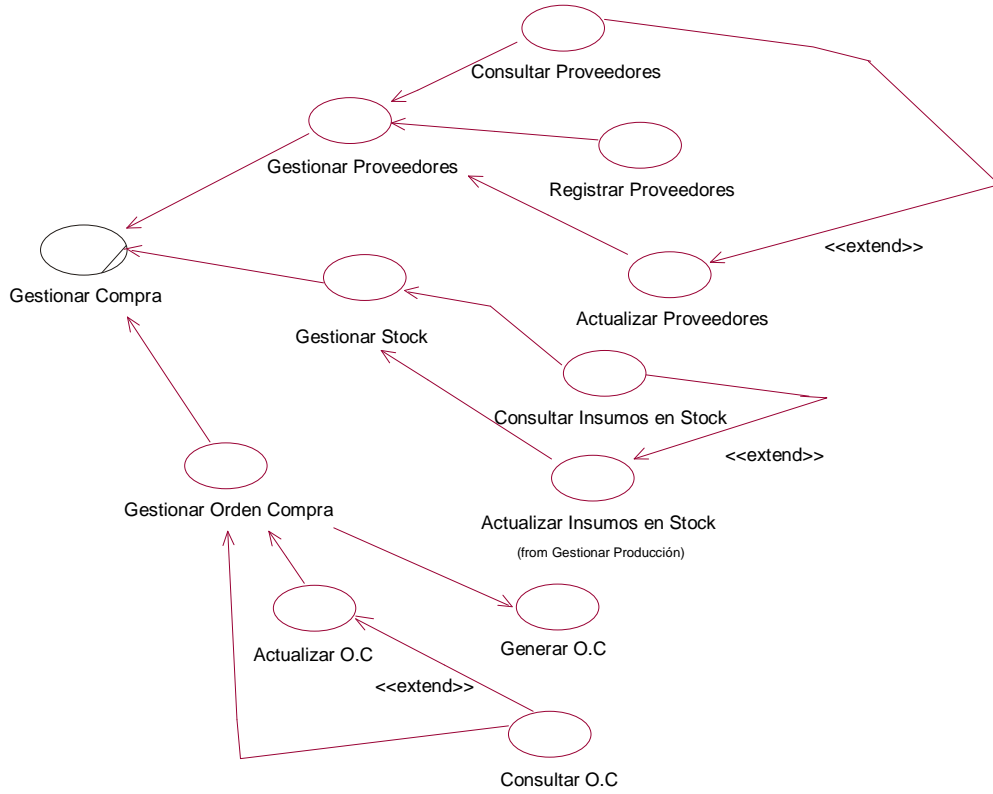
Consultar Proveedores

Gestionar Proveedores

Registrar Proveedores

<<extend>>

Gestionar Compra

Actualizar Proveedores

Gestionar Stock

Consultar Insumos en Stock

<<extend>>

Gestionar Orden Compra

Actualizar Insumos en Stock

(from Gestionar Producción)

Actualizar O.C

Generar O.C

<<extend>>

Consultar O.C